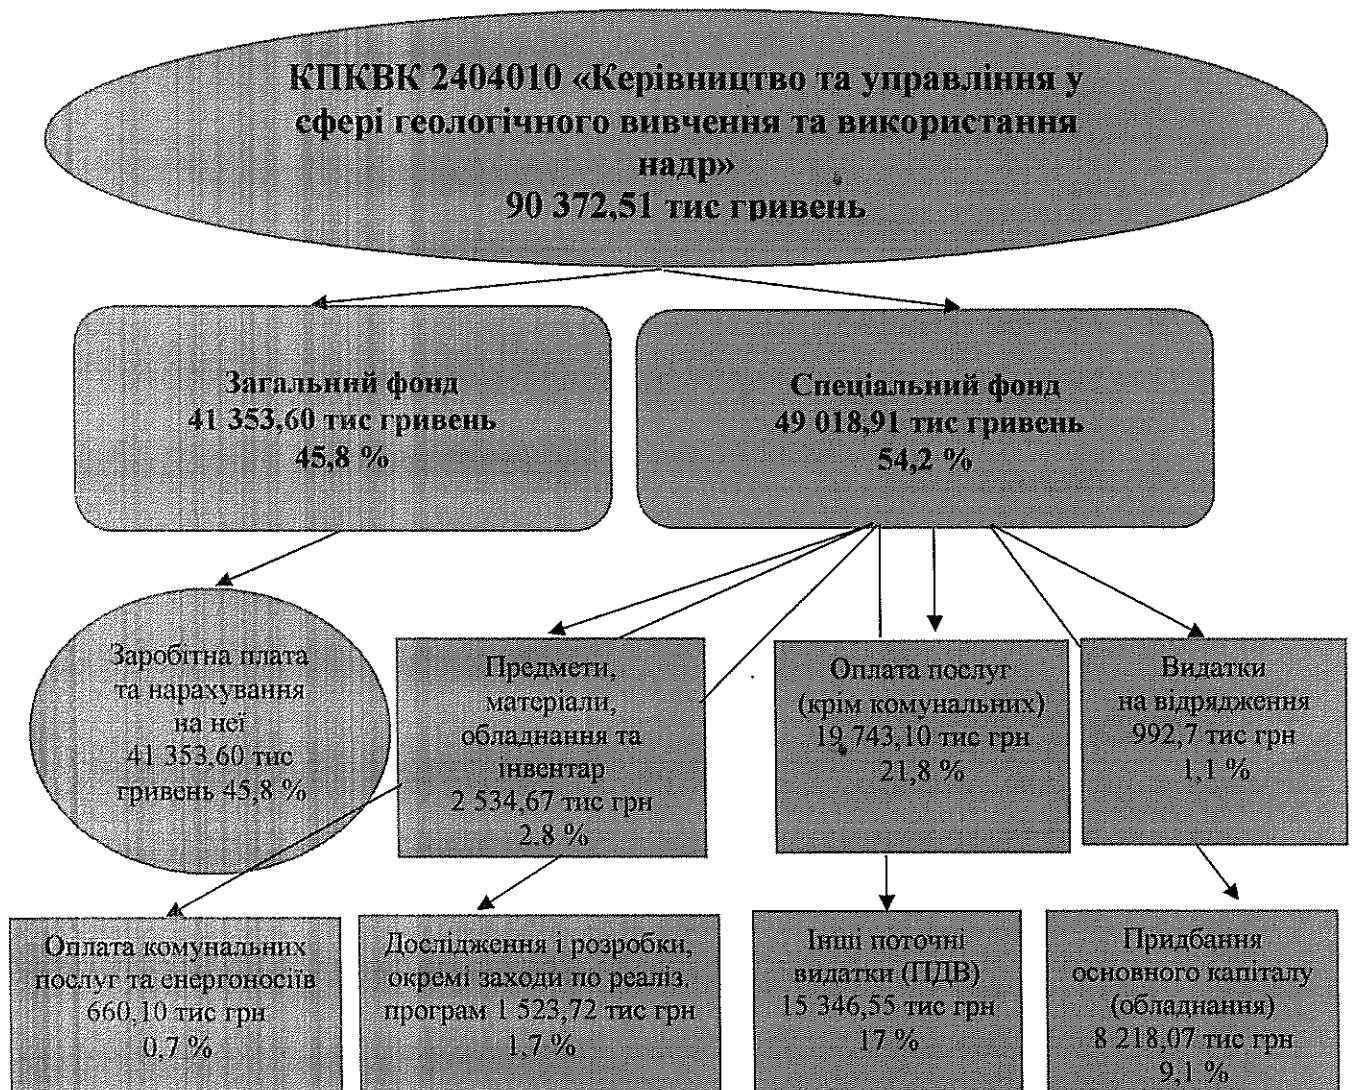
КПКВК 2404010 «Керівництво та управління у сфері геологічного вивчення та використання надр»
90 372,51 тис гривень

Загальний фонд
41 353,60 тис гривень
45,8 %

Спеціальний фонд
49 018,91 тис гривень
54,2 %

Заробітна плата та нарахування на неї
41 353,60 тис гривень 45,8 %

Предмети, матеріали, обладнання та інвентар
2 534,67 тис грн
2,8 %

Оплата послуг (крім комунальних)
19 743,10 тис грн
21,8 %

Видатки на відрядження
992,7 тис грн
1,1 %

Оплата комунальних послуг та енергоносіїв
660,10 тис грн
0,7 %

Дослідження і розробки, окремі заходи по реаліз. програм 1 523,72 тис грн
1,7 %

Інші поточні видатки (ПДВ)
15 346,55 тис грн
17 %

Придбання основного капіталу (обладнання)
8 218,07 тис грн
9,1 %